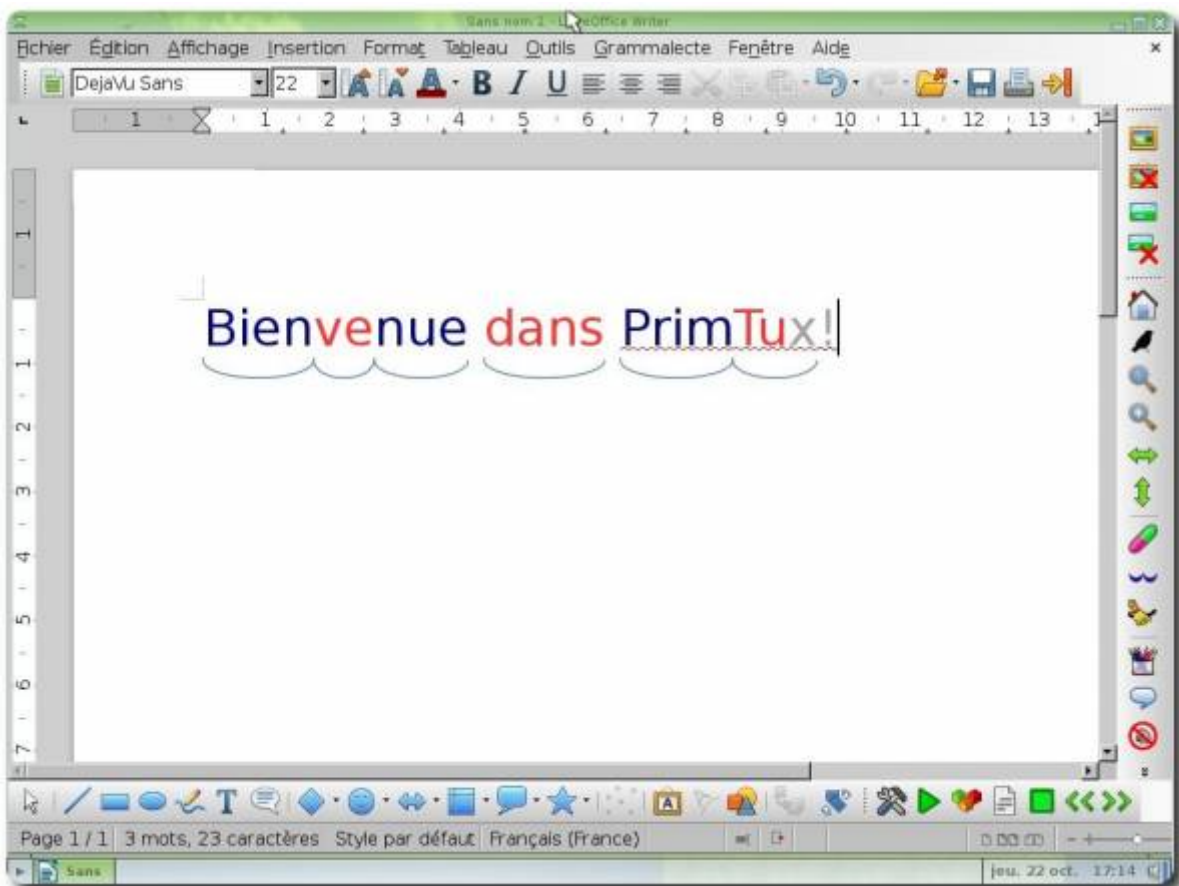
Sans nom 1 - L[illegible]eOffice Writer

Fichier Édition Affichage Insertion Format Tableau Outils Grammalecte Fenêtre Aide

DejaVu Sans 22

1 1 2 3 4 5 6 7 8 9 10 11 12 13

1 1 2 3 4 5 6 7

Bienvenue dans PrimTux!

Page 1 / 1 3 mots, 23 caractères Style par défaut Français (France)

Sans

jeu. 22 oct. 17:14